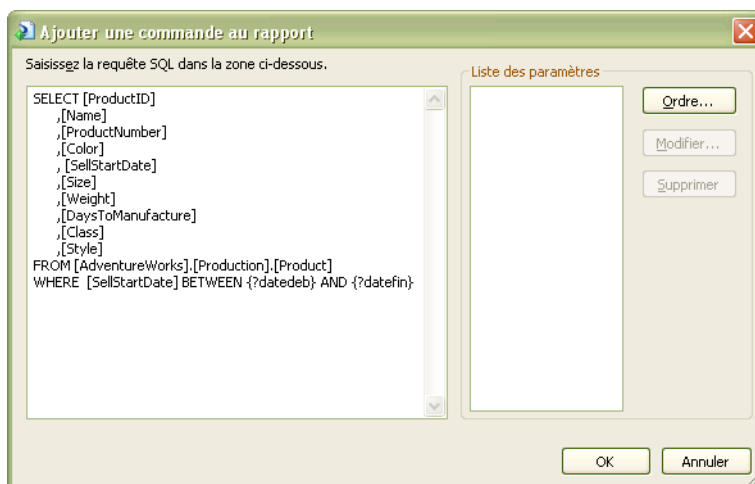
Ajouter une commande au rapport

Saisissez la requête SQL dans la zone ci-dessous.

SELECT [ProductID]
,[Name]
,[ProductNumber]
,[Color]
, [SellStartDate]
,[Size]
,[Weight]
,[DaysToManufacture]
,[Class]
,[Style]
FROM [AdventureWorks].[Production].[Product]
WHERE [SellStartDate] BETWEEN {?datedeb} AND {?datefin}

Liste des paramètres

Ordre...

Modifier...

Supprimer

OK

Annuler